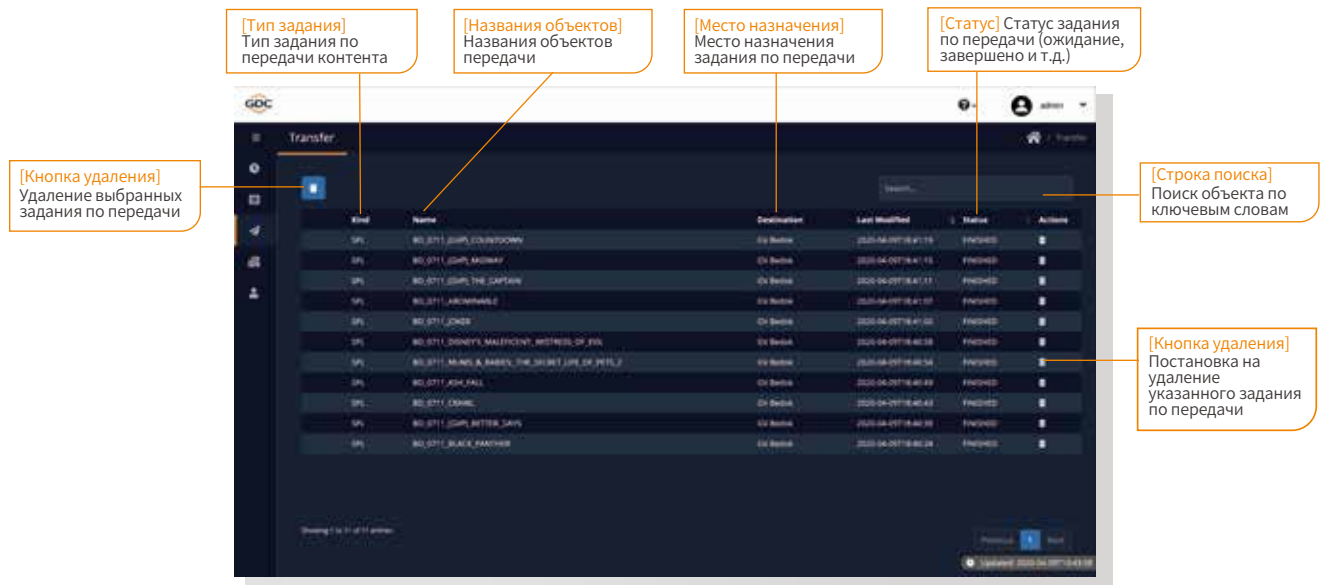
[Тип задания] Тип задания по передачи контента

[Названия объектов] Названия объектов передачи

[Место назначения] Место назначения задания по передачи

[Статус] Статус задания по передачи (ожидание, завершено и т.д.)

[Кнопка удаления] Удаление выбранных задания по передачи

[Строка поиска] Поиск объекта по ключевым словам

[Кнопка удаления] Постановка на удаление указанного задания по передачи

GDC

admin

Transfer

Search...

| Kind | Name | Destination | Last Modified | Status | Actions |
|---|---|---|---|---|---|
| SPL | BO_0711_(GAP)_COUNTDOWN | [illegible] | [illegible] | FINISHED | |
| SPL | BO_0711_(GAP)_MIDWAY | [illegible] | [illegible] | FINISHED | |
| SPL | BO_0711_(GAP)_THE_CAPTAIN | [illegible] | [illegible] | FINISHED | |
| SPL | BO_0711_ARCHIWANILE | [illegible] | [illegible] | FINISHED | |
| SPL | BO_0711_JOKER | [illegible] | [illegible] | FINISHED | |
| SPL | BO_0711_DISNEY'S_MALEFICENT_MISTRESS_OF_EVIL | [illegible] | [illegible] | FINISHED | |
| SPL | BO_0711_MUMS_&_BABIES_THE_SECRET_LIFE_OF_PETS_2 | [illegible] | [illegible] | FINISHED | |
| SPL | BO_0711_ASH_FALL | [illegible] | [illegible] | FINISHED | |
| SPL | BO_0711_CRAWL | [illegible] | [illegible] | FINISHED | |
| SPL | BO_0711_(GAP)_BITTER_DAYS | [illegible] | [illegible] | FINISHED | |
| SPL | BO_0711_BLACK_PANTHER | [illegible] | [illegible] | FINISHED | |

Showing 1 to 11 of 11 entries

Previous 1 Next

Updated: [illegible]